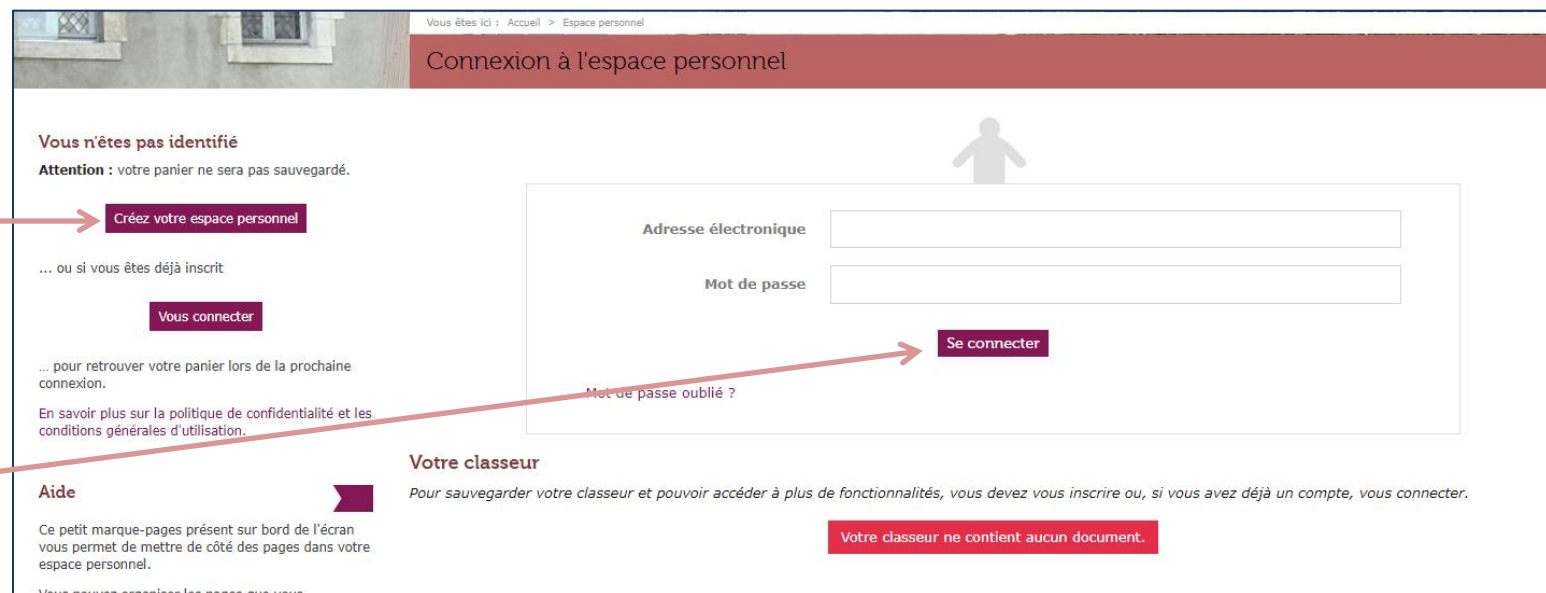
Vous êtes ici : Accueil > Espace personnel

Connexion à l'espace personnel

Vous n'êtes pas identifié

Attention : votre panier ne sera pas sauvegardé.

Créez votre espace personnel

... ou si vous êtes déjà inscrit

Vous connecter

... pour retrouver votre panier lors de la prochaine connexion.

En savoir plus sur la politique de confidentialité et les conditions générales d'utilisation.

Adresse électronique

Mot de passe

Se connecter

Mot de passe oublié ?

Votre classeur

Pour sauvegarder votre classeur et pouvoir accéder à plus de fonctionnalités, vous devez vous inscrire ou, si vous avez déjà un compte, vous connecter.

Votre classeur ne contient aucun document.

Aide

Ce petit marque-pages présent sur bord de l'écran vous permet de mettre de côté des pages dans votre espace personnel.

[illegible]